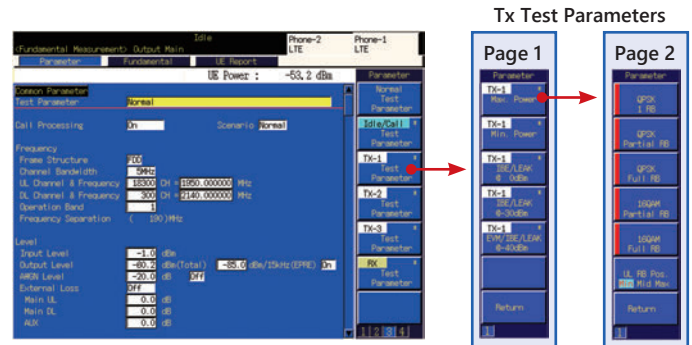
Tx Test Parameters

Idle
<Fundamental Measurement> Output Main
Phone-2 LTE
Phone-1 LTE
Parameter
Fundamental
UE Report
UE Power : -53.2 dBm
Common Parameter
Test Parameter Normal
Call Processing On
Scenario Normal
Frequency
Frame Structure FDD
Channel Bandwidth 5MHz
UL Channel & Frequency 18300 CH = 1950.000000 MHz
DL Channel & Frequency 300 CH = 2140.000000 MHz
Operation Band 1
Frequency Separation ( 190)MHz
Level
Input Level -1.0 dBm
Output Level -80.2 dBm(Total) -85.0 dBm/15kHz(EPRE) On
AWGN Level -20.0 dB Off
External Loss Off
Main UL 0.0 dB
Main DL 0.0 dB
AUX 0.0 dB

Parameter
Normal Test Parameter
Idle/Call Test Parameter
TX-1 Test Parameter
TX-2 Test Parameter
TX-3 Test Parameter
RX Test Parameter
1 2 3 4

Page 1
Parameter
TX-1 Max. Power
TX-1 Min. Power
TX-1 IBE/LEAK @ 0dBm
TX-1 IBE/LEAK @-30dBm
TX-1 EVM/IBE/LEAK @-40dBm
Return
1

Page 2
Parameter
QPSK 1 RB
QPSK Partial RB
QPSK Full RB
16QAM Partial RB
16QAM Full RB
UL RB Pos. Min Mid Max
Return
1